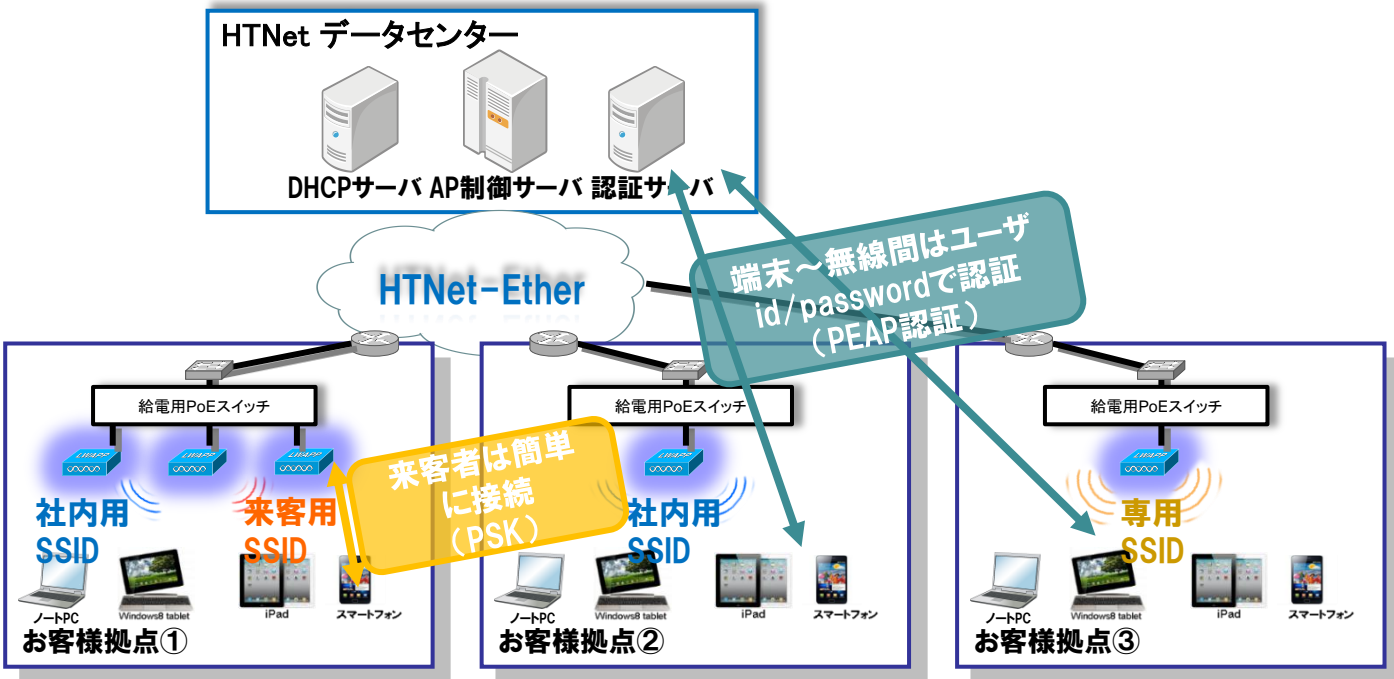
HTNet データセンター

DHCPサーバ AP制御サーバ 認証サーバ

HTNet-Ether

端末～無線間はユーザ id/passwordで認証 （PEAP認証）

給電用PoEスイッチ

社内用 SSID

来客用 SSID

来客者は簡単に接続 （PSK）

ノートPC
Windows8 tablet
iPad
スマートフォン

お客様拠点①

給電用PoEスイッチ

社内用 SSID

ノートPC
Windows8 tablet
iPad
スマートフォン

お客様拠点②

給電用PoEスイッチ

専用 SSID

ノートPC
Windows8 tablet
iPad
スマートフォン

お客様拠点③